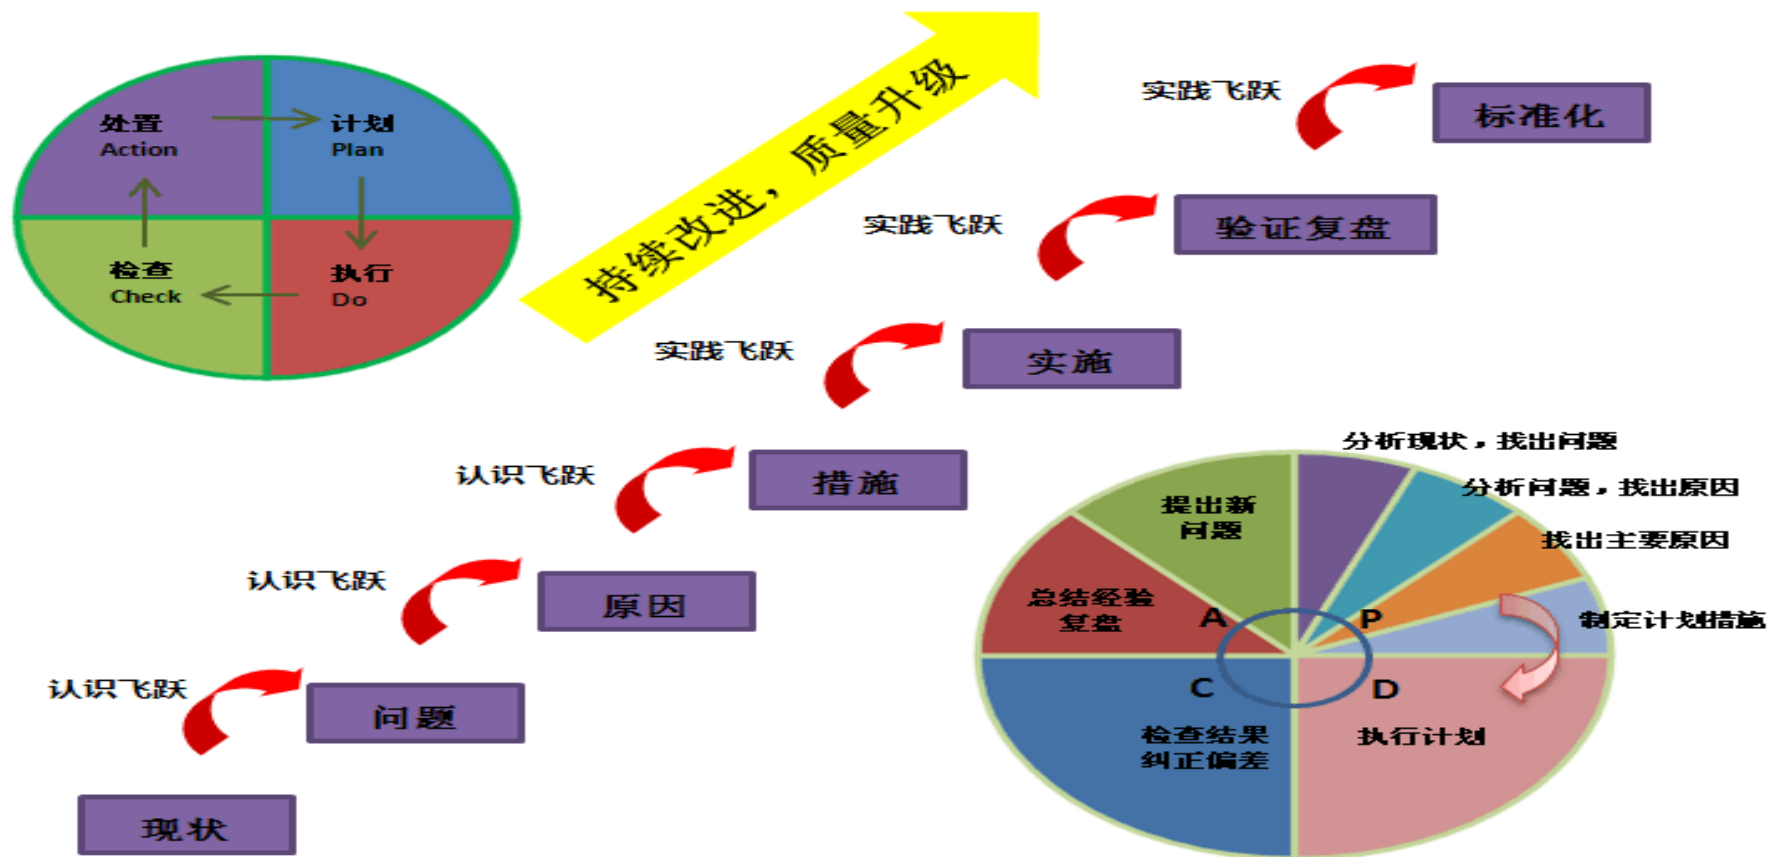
处置
Action

计划
Plan

检查
Check

执行
Do

持续改进，质量升级

实践飞跃

标准化

实践飞跃

验证复盘

实践飞跃

实施

认识飞跃

措施

认识飞跃

原因

认识飞跃

问题

现状

分析现状，找出问题

分析问题，找出原因

找出主要原因

制定计划措施

提出新问题

总结经验复盘

A

P

C

D

检查结果纠正偏差

执行计划